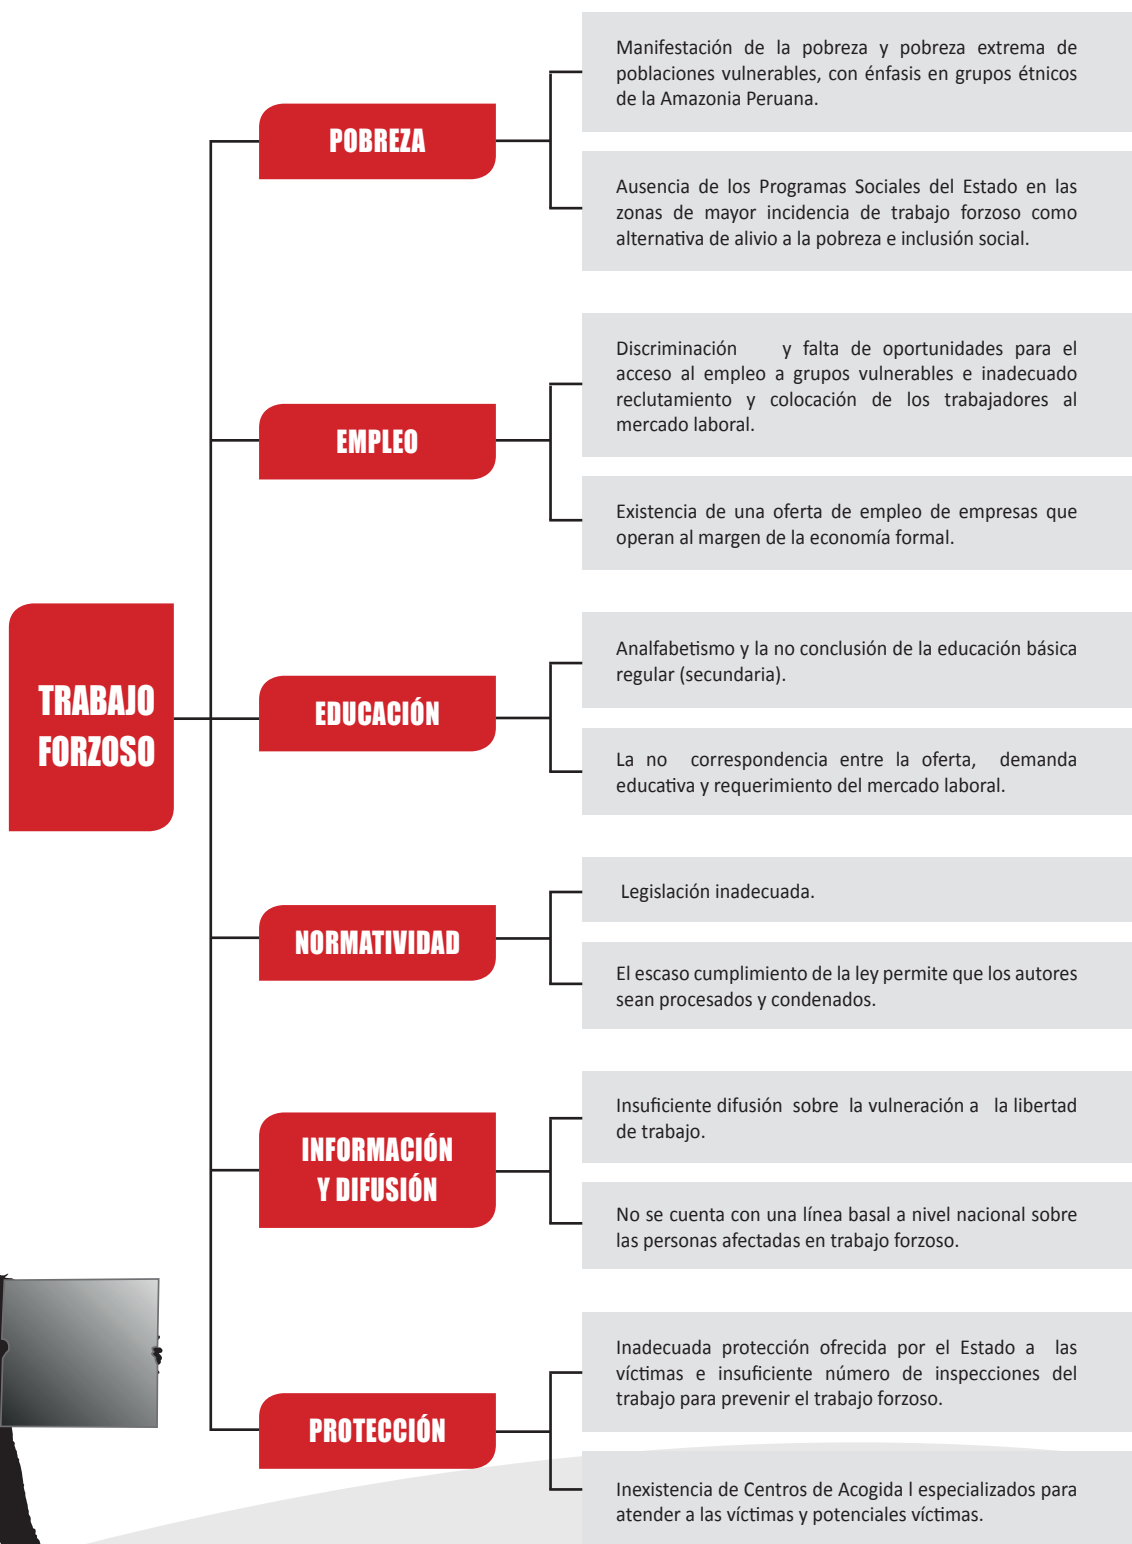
TRABAJO FORZOSO

POBREZA

Manifestación de la pobreza y pobreza extrema de poblaciones vulnerables, con énfasis en grupos étnicos de la Amazonia Peruana.

Ausencia de los Programas Sociales del Estado en las zonas de mayor incidencia de trabajo forzoso como alternativa de alivio a la pobreza e inclusión social.

EMPLEO

Discriminación y falta de oportunidades para el acceso al empleo a grupos vulnerables e inadecuado reclutamiento y colocación de los trabajadores al mercado laboral.

Existencia de una oferta de empleo de empresas que operan al margen de la economía formal.

EDUCACIÓN

Analfabetismo y la no conclusión de la educación básica regular (secundaria).

La no correspondencia entre la oferta, demanda educativa y requerimiento del mercado laboral.

NORMATIVIDAD

Legislación inadecuada.

El escaso cumplimiento de la ley permite que los autores sean procesados y condenados.

INFORMACIÓN Y DIFUSIÓN

Insuficiente difusión sobre la vulneración a la libertad de trabajo.

No se cuenta con una línea basal a nivel nacional sobre las personas afectadas en trabajo forzoso.

PROTECCIÓN

Inadecuada protección ofrecida por el Estado a las víctimas e insuficiente número de inspecciones del trabajo para prevenir el trabajo forzoso.

Inexistencia de Centros de Acogida l especializados para atender a las víctimas y potenciales víctimas.